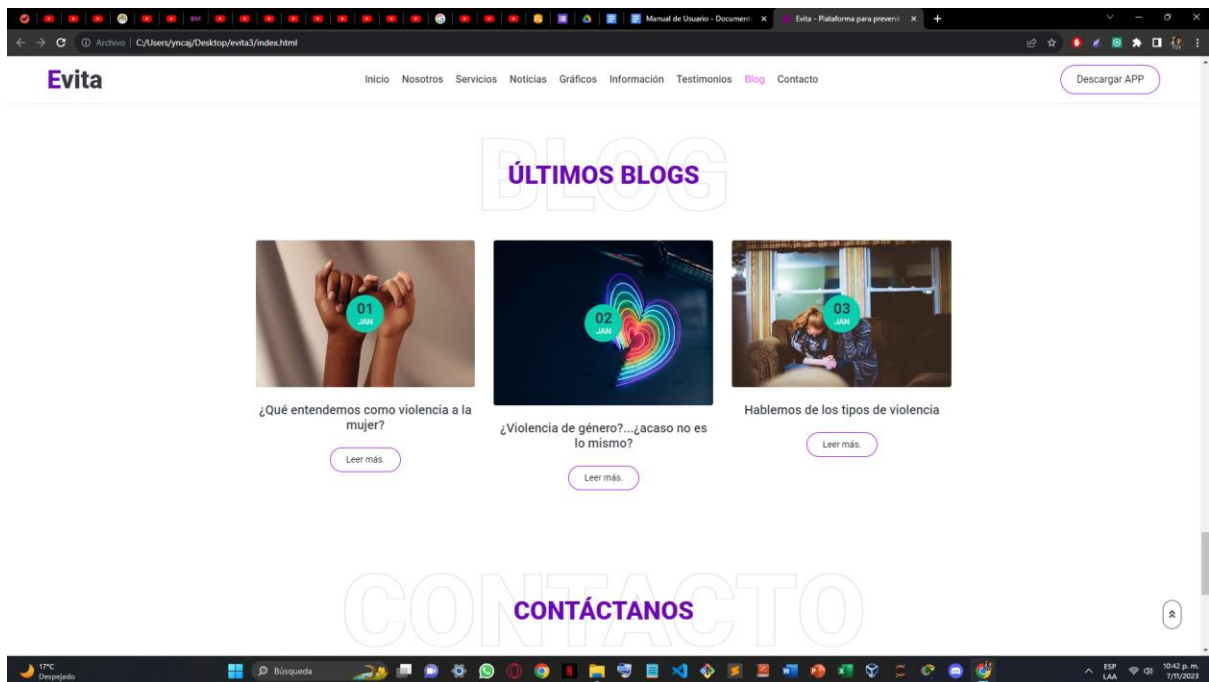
Manual de Usuario - Document ×
Evita - Plataforma para preveni ×
Archivo | C:/Users/yncaj/Desktop/evita3/index.html

Evita
Inicio Nosotros Servicios Noticias Gráficos Información Testimonios Blog Contacto
Descargar APP

BLOG
ÚLTIMOS BLOGS

01 JAN
¿Qué entendemos como violencia a la mujer?
Leer más.

02 JAN
¿Violencia de género?...¿acaso no es lo mismo?
Leer más.

03 JAN
Hablemos de los tipos de violencia
Leer más.

CONTACTO
CONTÁCTANOS

17°C Despejado
Búsqueda
ESP LAA
10:42 p. m. 7/11/2023